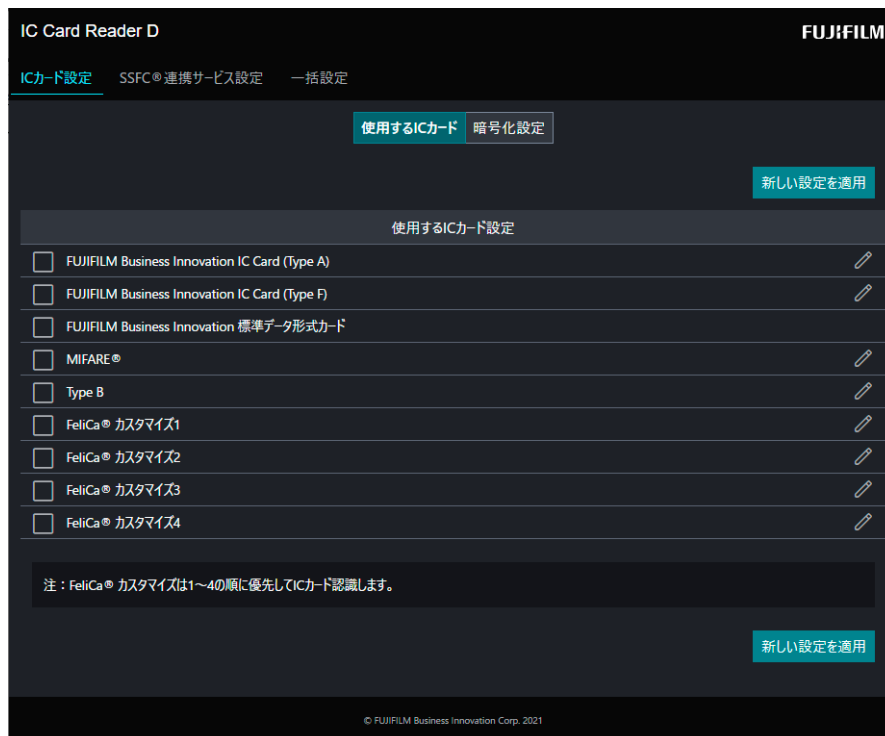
IC Card Reader D

FUJIFILM

ICカード設定　SSFC®連携サービス設定　一括設定

使用するICカード　暗号化設定

新しい設定を適用

| 使用するICカード設定 |
|---|
| FUJIFILM Business Innovation IC Card (Type A) |
| FUJIFILM Business Innovation IC Card (Type F) |
| FUJIFILM Business Innovation 標準データ形式カード |
| MIFARE® |
| Type B |
| FeliCa® カスタマイズ1 |
| FeliCa® カスタマイズ2 |
| FeliCa® カスタマイズ3 |
| FeliCa® カスタマイズ4 |

注：FeliCa® カスタマイズは1～4の順に優先してICカード認識します。

新しい設定を適用

© FUJIFILM Business Innovation Corp. 2021